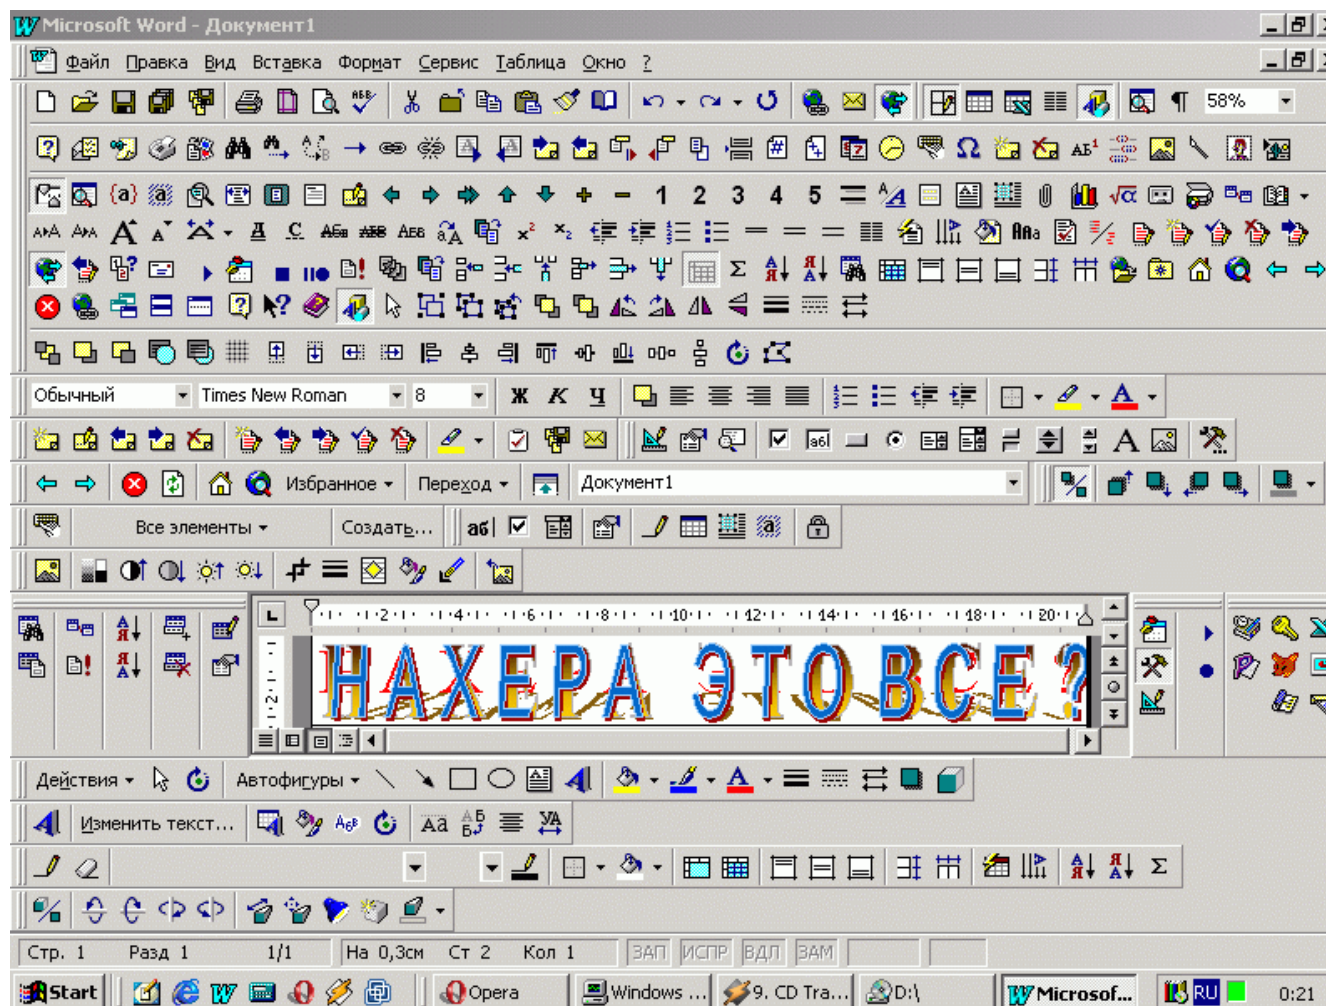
Microsoft Word - Документ1

Файл Правка Вид Вставка Формат Сервис Таблица Окно ?

58%

1 2 3 4 5

Обычный Times New Roman 8 Ж К Ч

Избранное Переход Документ1

Все элементы Создать...

аб|

НАХЕРА ЭТО ВСЕ ?

Действия Автофигуры

Изменить текст...

Стр. 1 Разд 1 1/1 На 0,3см Ст 2 Кол 1 ЗАП ИСПР ВДЛ ЗАМ

Start Opera Windows ... 9. CD Tra... D:\ Microsof... RU 0:21